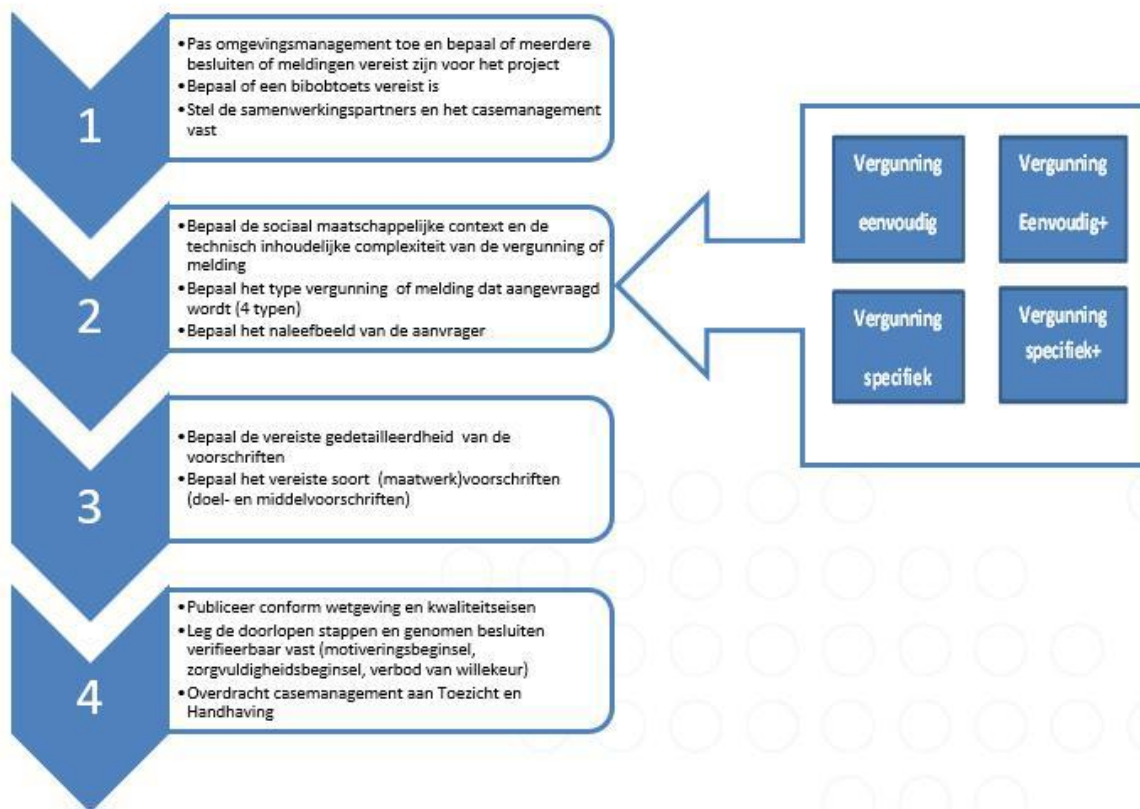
1

• Pas omgevingsmanagement toe en bepaal of meerdere besluiten of meldingen vereist zijn voor het project
• Bepaal of een bibobtoets vereist is
• Stel de samenwerkingspartners en het casemanagement vast

2

• Bepaal de sociaal maatschappelijke context en de technisch inhoudelijke complexiteit van de vergunning of melding
• Bepaal het type vergunning of melding dat aangevraagd wordt (4 typen)
• Bepaal het naleefbeeld van de aanvrager

Vergunning eenvoudig

Vergunning Eenvoudig+

Vergunning specifiek

Vergunning specifiek+

3

• Bepaal de vereiste gedetailleerdheid van de voorschriften
• Bepaal het vereiste soort (maatwerk)voorschriften (doel- en middelvoorschriften)

4

• Publiceer conform wetgeving en kwaliteitseisen
• Leg de doorlopen stappen en genomen besluiten verifieerbaar vast (motiveringsbeginsel, zorgvuldigheidsbeginsel, verbod van willekeur)
• Overdracht casemanagement aan Toezicht en Handhaving